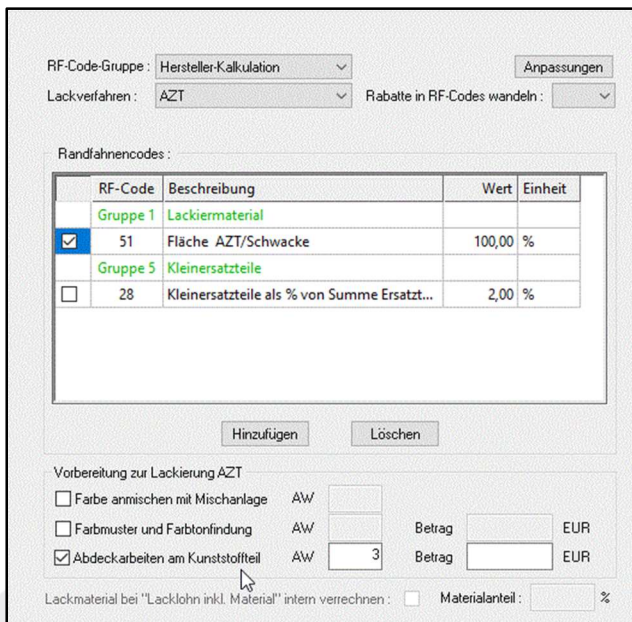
RF-Code-Gruppe : Hersteller-Kalkulation

Anpassungen

Lackverfahren : AZT

Rabatte in RF-Codes wandeln :

Randfahnencodes :

| | RF-Code | Beschreibung | Wert | Einheit |
|---|---|---|---|---|
| | Gruppe 1 | Lackiermaterial | | |
| ☑ | 51 | Fläche AZT/Schwacke | 100,00 | % |
| | Gruppe 5 | Kleinersatzteile | | |
| ☐ | 28 | Kleinersatzteile als % von Summe Ersatzt... | 2,00 | % |

Hinzufügen

Löschen

Vorbereitung zur Lackierung AZT

☐ Farbe anmischen mit Mischanlage AW

☐ Farbmuster und Farbtonfindung AW Betrag EUR

☑ Abdeckarbeiten am Kunststoffteil AW 3 Betrag EUR

Lackmaterial bei "Lacklohn inkl. Material" intern verrechnen : ☐ Materialanteil : %